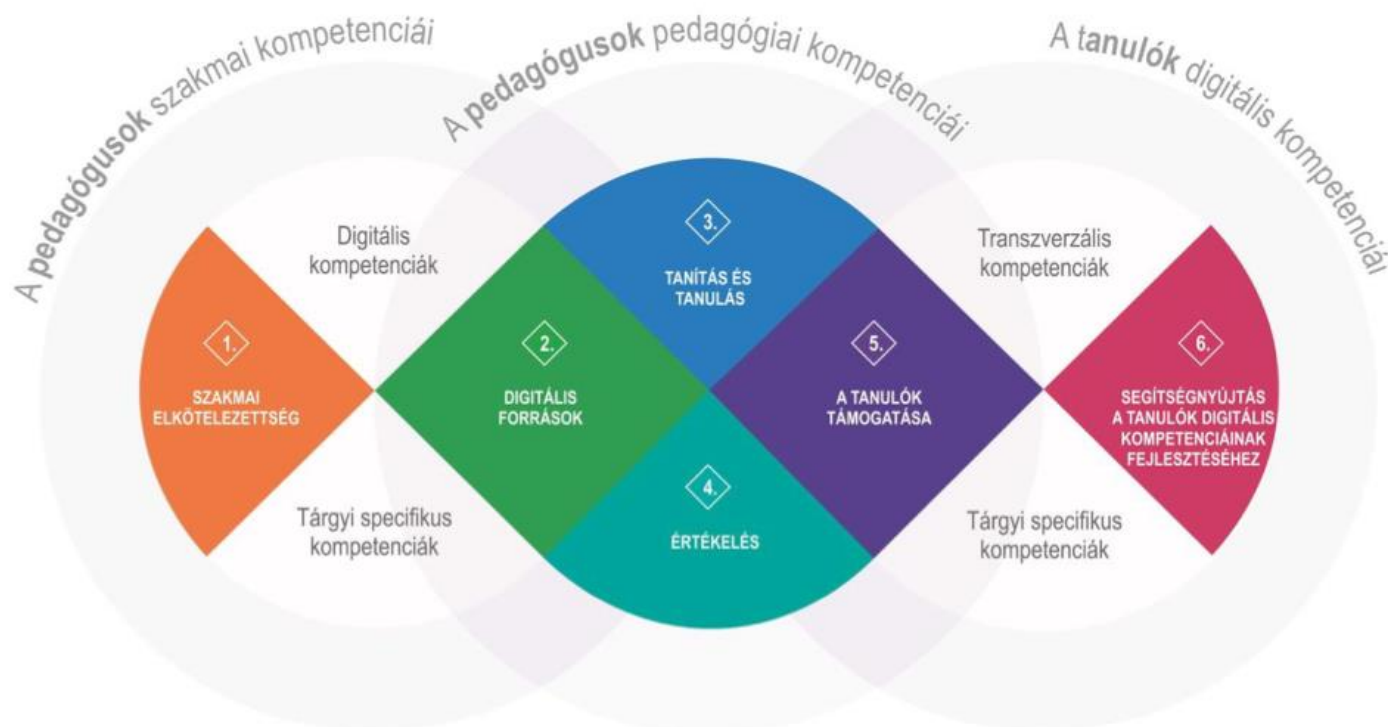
A **pedagógusok** szakmai kompetenciái

A **pedagógusok** pedagógiai kompetenciái

A **tanulók** digitális kompetenciái

Digitális kompetenciák

Tárgyi specifikus kompetenciák

Transzverzális kompetenciák

Tárgyi specifikus kompetenciák

1.
SZAKMAI ELKÖTELEZETTSÉG

2.
DIGITÁLIS FORRÁSOK

3.
TANÍTÁS ÉS TANULÁS

4.
ÉRTÉKELÉS

5.
A TANULÓK TÁMOGATÁSA

6.
SEGÍTSÉGNYÚJTÁS A TANULÓK DIGITÁLIS KOMPETENCIÁINAK FEJLESZTÉSÉHEZ